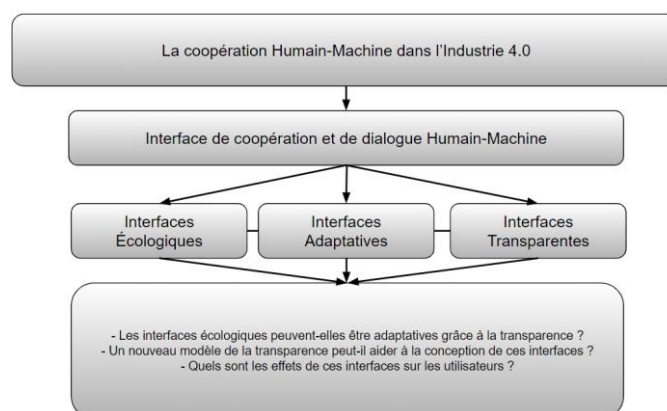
La coopération Humain-Machine dans l'Industrie 4.0

Interface de coopération et de dialogue Humain-Machine

Interfaces Écologiques

Interfaces Adaptatives

Interfaces Transparentes

- Les interfaces écologiques peuvent-elles être adaptatives grâce à la transparence ?
- Un nouveau modèle de la transparence peut-il aider à la conception de ces interfaces ?
- Quels sont les effets de ces interfaces sur les utilisateurs ?